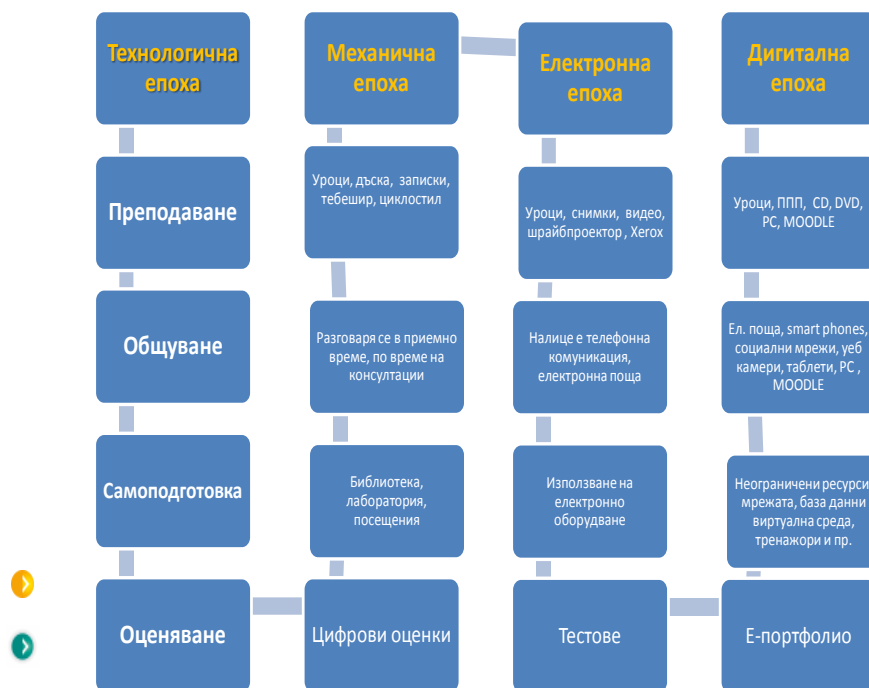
Технологична епоха

Преподаване

Общуване

Самоподготовка

Оценяване

Механична епоха

Уроци, дъска, записки, тебешир, циклостил

Разговаряя се в приемно време, по време на консултации

Библиотека, лаборатория, посещения

Цифрови оценки

Електронна епоха

Уроци, снимки, видео, шрайбпроектор , Xerox

Налице е телефонна комуникация, електронна поща

Използване на електронно оборудване

Тестове

Дигитална епоха

Уроци, ППП, CD, DVD, PC, MOODLE

Ел. поща, smart phones, социални мрежи, уеб камери, таблети, PC , MOODLE

Неограничени ресурси мрежата, база данни виртуална среда, тренажори и пр.

Е-портфолио